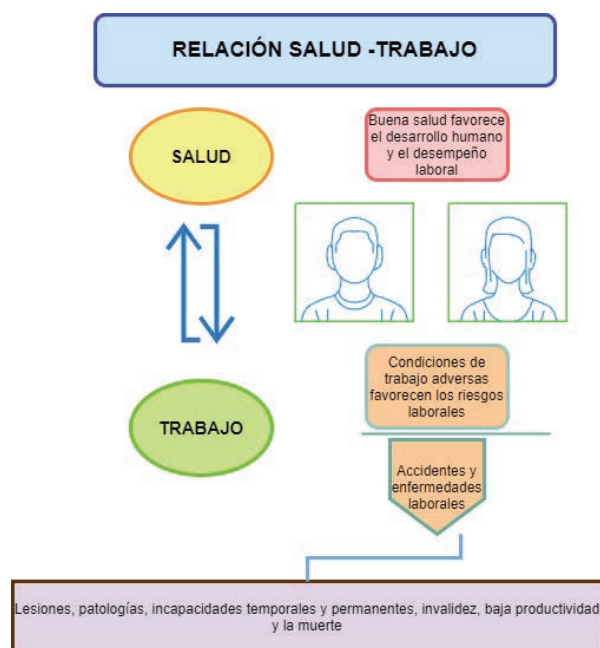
RELACIÓN SALUD -TRABAJO

SALUD

Buena salud favorece el desarrollo humano y el desempeño laboral

TRABAJO

Condiciones de trabajo adversas favorecen los riesgos laborales

Accidentes y enfermedades laborales

Lesiones, patologías, incapacidades temporales y permanentes, invalidez, baja productividad y la muerte